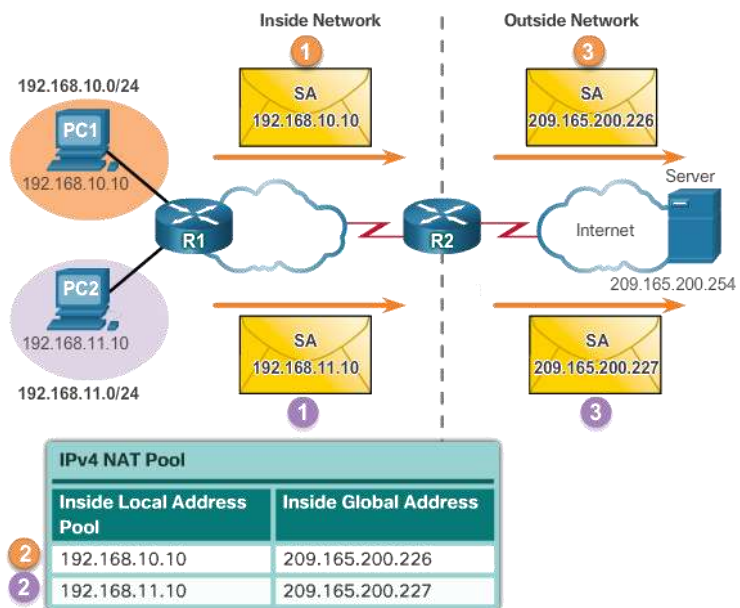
Inside Network

Outside Network

1

3

192.168.10.0/24

SA
192.168.10.10

SA
209.165.200.226

PC1
192.168.10.10

Server

R1

R2

Internet

209.165.200.254

PC2
192.168.11.10

SA
192.168.11.10

SA
209.165.200.227

192.168.11.0/24

1

3

IPv4 NAT Pool

| | Inside Local Address Pool | Inside Global Address |
|---|---|---|
| 2 | 192.168.10.10 | 209.165.200.226 |
| 2 | 192.168.11.10 | 209.165.200.227 |